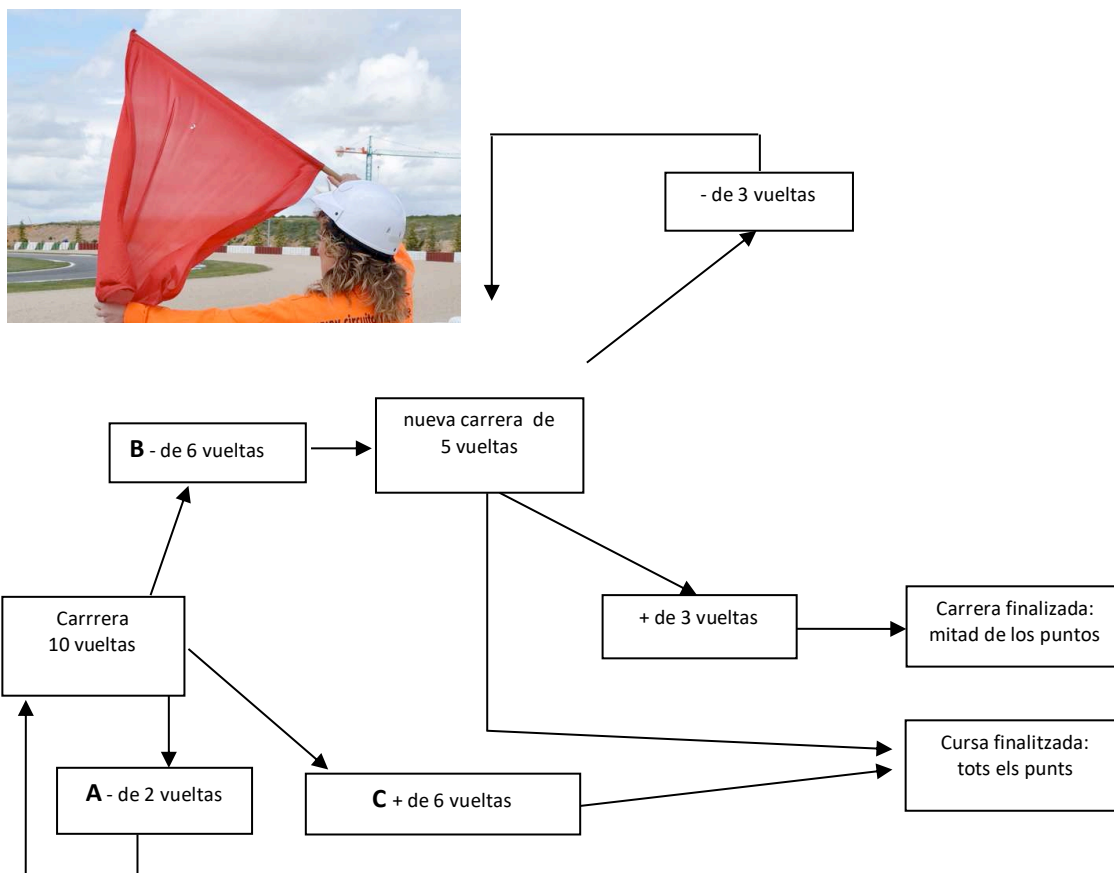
- de 3 vueltas

B - de 6 vueltas

nueva carrera de 5 vueltas

Carrrera 10 vueltas

+ de 3 vueltas

Carrera finalizada: mitad de los puntos

Cursa finalitzada: tots els punts

A - de 2 vueltas

C + de 6 vueltas